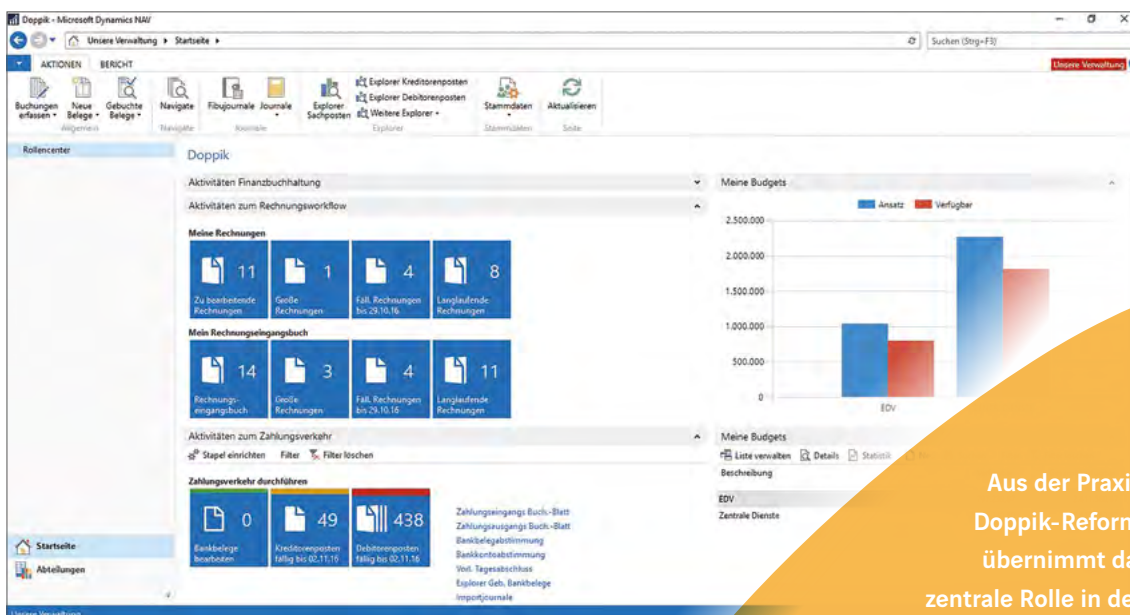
Doppik - Microsoft Dynamics NAV

Unsere Verwaltung ▸ Startseite ▸

Suchen (Strg+F3)

AKTIONEN BERICHT

Unsere Verwaltung

Buchungen erfassen Neue Belege Gebuchte Belege
Allgemein

Navigate
Navigate

Fibujournale Journale
Journale

Explorer Sachposten
Explorer Kreditorenposten
Explorer Debitorenposten
Weitere Explorer
Explorer

Stammdaten
Stammdaten

Aktualisieren
Seite

Rollencenter

Doppik

Aktivitäten Finanzbuchhaltung

Aktivitäten zum Rechnungsworkflow

Meine Rechnungen

11 Zu bearbeitende Rechnungen
1 Große Rechnungen
4 Fäll. Rechnungen bis 29.10.16
8 Langlaufende Rechnungen

Mein Rechnungseingangsbuch

14 Rechnungseingangsbuch
3 Große Rechnungen
4 Fäll. Rechnungen bis 29.10.16
11 Langlaufende Rechnungen

Aktivitäten zum Zahlungsverkehr

Stapel einrichten Filter Filter löschen

Zahlungsverkehr durchführen

0 Bankbelege bearbeiten
49 Kreditorenposten fällig bis 02.11.16
438 Debitorenposten fällig bis 02.11.16

Zahlungseingangs Buch.-Blatt
Zahlungsausgangs Buch.-Blatt
Bankbelegabstimmung
Bankkontoabstimmung
Vorl. Tagesabschluss
Explorer Geb. Bankbelege
Importjournale

Meine Budgets

Ansatz Verfügbar

2.500.000
2.000.000
1.500.000
1.000.000
500.000
0

EDV

Meine Budgets

Liste verwalten Details Statistik

Beschreibung

EDV
Zentrale Dienste

Startseite
Abteilungen

Unsere Verwaltung

Aus der Praxi
Doppik-Reform
übernimmt da
zentrale Rolle in de